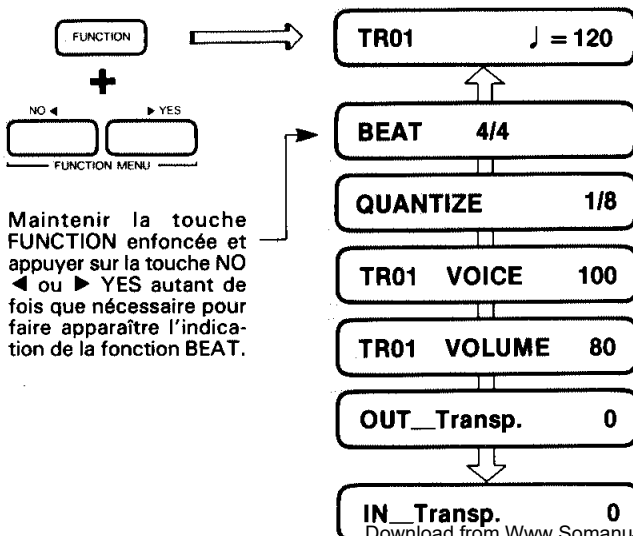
FUNCTION

+

NO ◀ ▶ YES

FUNCTION MENU

Maintenir la touche FUNCTION enfoncée et appuyer sur la touche NO ◀ ou ▶ YES autant de fois que nécessaire pour faire apparaître l'indication de la fonction BEAT.

TR01 ♩ = 120

BEAT 4/4

QUANTIZE 1/8

TR01 VOICE 100

TR01 VOLUME 80

OUT_Transp. 0

IN_Transp. 0

Download from Www.Somanu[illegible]